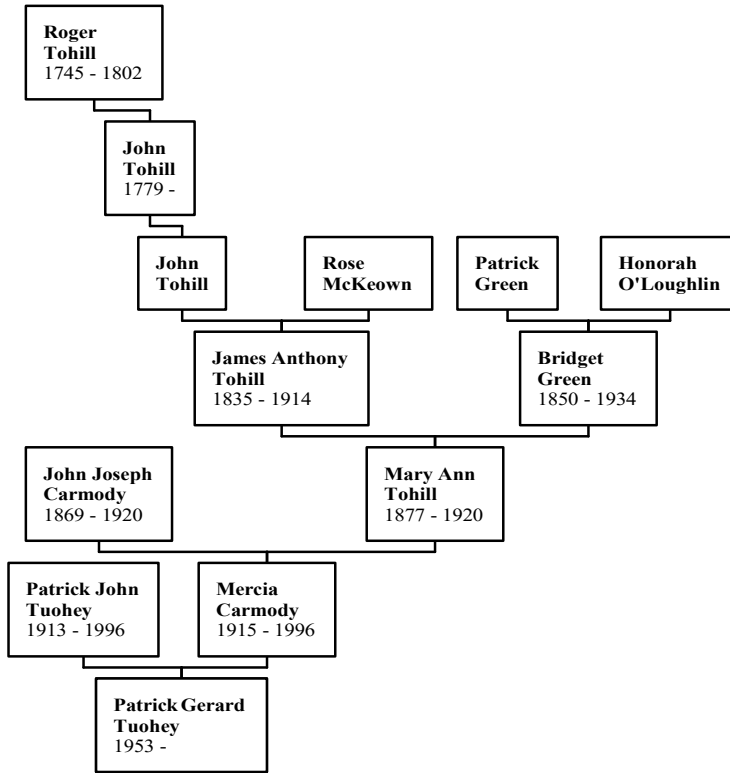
Roger Tohill
1745 - 1802

John Tohill
1779 -

John Tohill

Rose McKeown

Patrick Green

Honorah O'Loughlin

James Anthony Tohill
1835 - 1914

Bridget Green
1850 - 1934

John Joseph Carmody
1869 - 1920

Mary Ann Tohill
1877 - 1920

Patrick John Tuohey
1913 - 1996

Mercia Carmody
1915 - 1996

Patrick Gerard Tuohey
1953 -